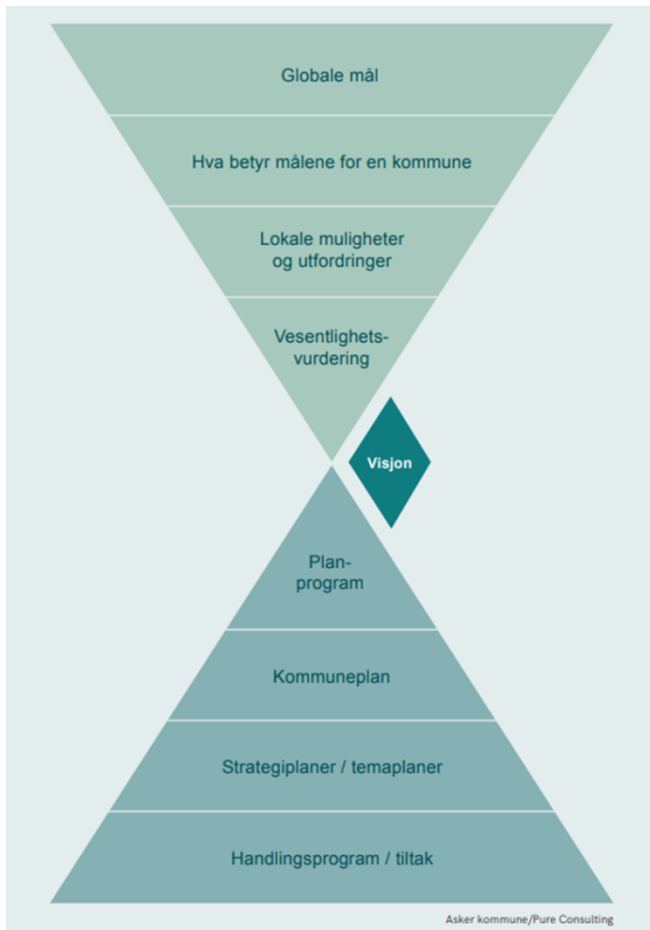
Globale mål

Hva betyr målene for en kommune

Lokale muligheter og utfordringer

Vesentlighetsvurdering

Visjon

Planprogram

Kommuneplan

Strategiplaner / temaplaner

Handlingsprogram / tiltak

Asker kommune/Pure Consulting